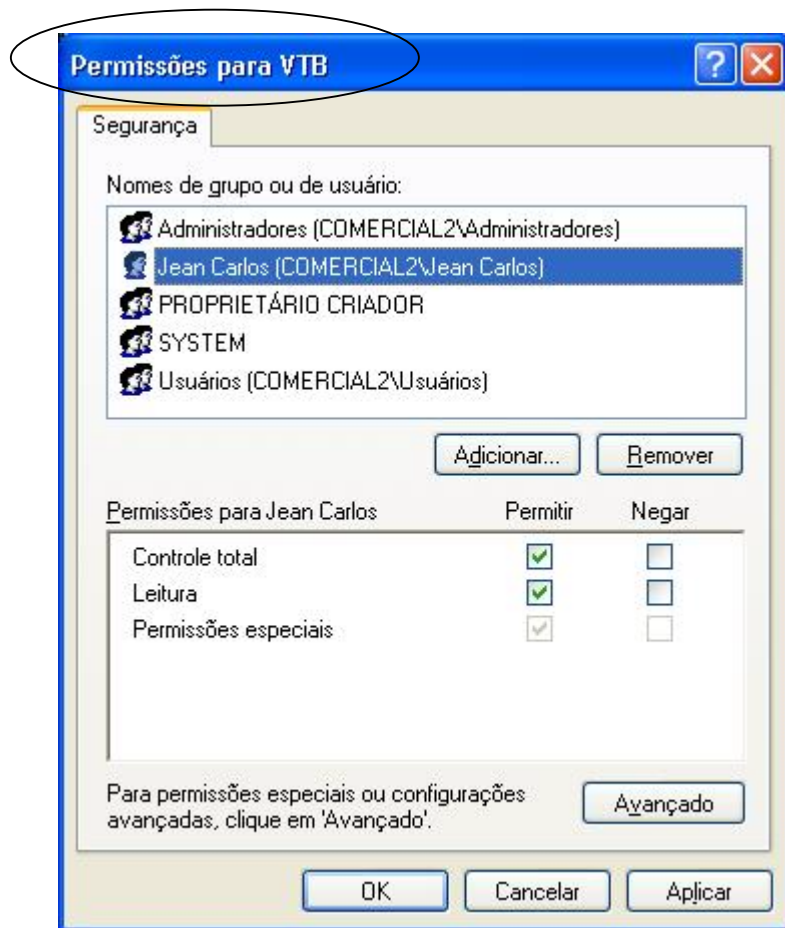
Permissões para VTB

Segurança

Nomes de grupo ou de usuário:

Administradores (COMERCIAL2\Administradores)
Jean Carlos (COMERCIAL2\Jean Carlos)
PROPRIETÁRIO CRIADOR
SYSTEM
Usuários (COMERCIAL2\Usuários)

Adicionar... Remover

| Permissões para Jean Carlos | Permitir | Negar |
|---|---|---|
| Controle total | ✓ | ☐ |
| Leitura | ✓ | ☐ |
| Permissões especiais | ✓ | ☐ |

Para permissões especiais ou configurações avançadas, clique em 'Avançado'.

Avançado

OK Cancelar Aplicar